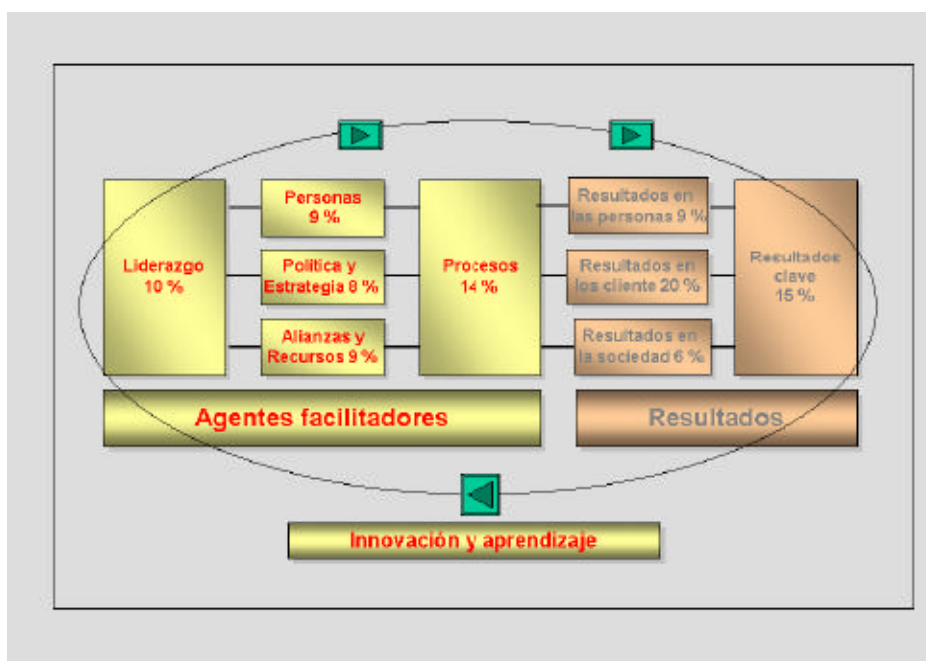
Liderazgo
10 %

Personas
9 %

Política y
Estrategia 8 %

Alianzas y
Recursos 9 %

Procesos
14 %

Resultados en
las personas 9 %

Resultados en
los cliente 20 %

Resultados en
la sociedad 6 %

Resultados
clave
15 %

Agentes facilitadores

Resultados

Innovación y aprendizaje